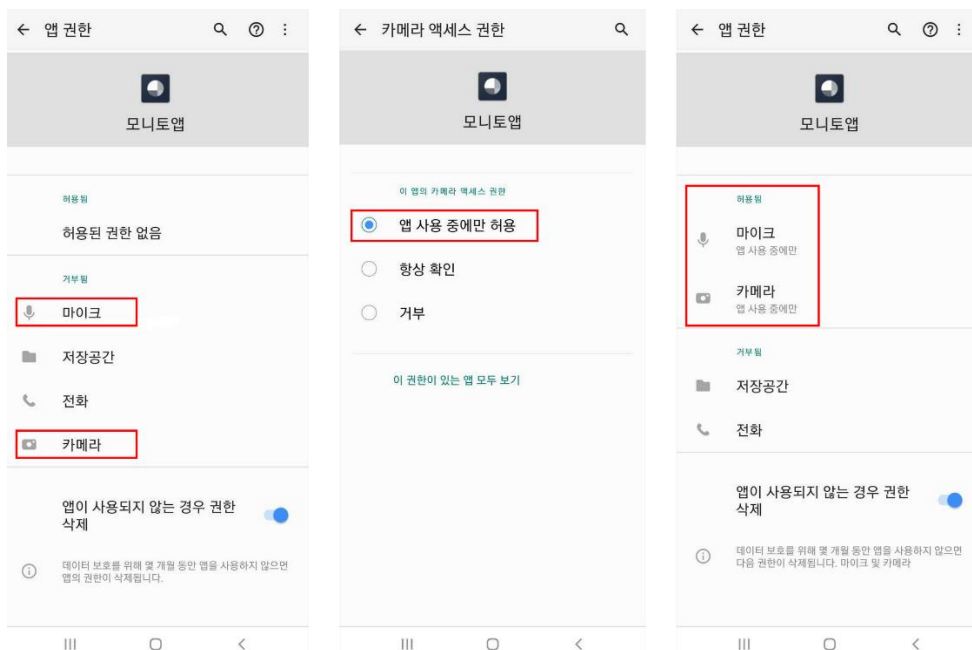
← 앱 권한

모니토앱

허용됨

허용된 권한 없음

거부됨

마이크

저장공간

전화

카메라

앱이 사용되지 않는 경우 권한 삭제

데이터 보호를 위해 몇 개월 동안 앱을 사용하지 않으면 앱의 권한이 삭제됩니다.

← 카메라 액세스 권한

모니토앱

이 앱의 카메라 액세스 권한

앱 사용 중에만 허용

항상 확인

거부

이 권한이 있는 앱 모두 보기

← 앱 권한

모니토앱

허용됨

마이크
앱 사용 중에만

카메라
앱 사용 중에만

거부됨

저장공간

전화

앱이 사용되지 않는 경우 권한 삭제

데이터 보호를 위해 몇 개월 동안 앱을 사용하지 않으면 다음 권한이 삭제됩니다. 마이크 및 카메라